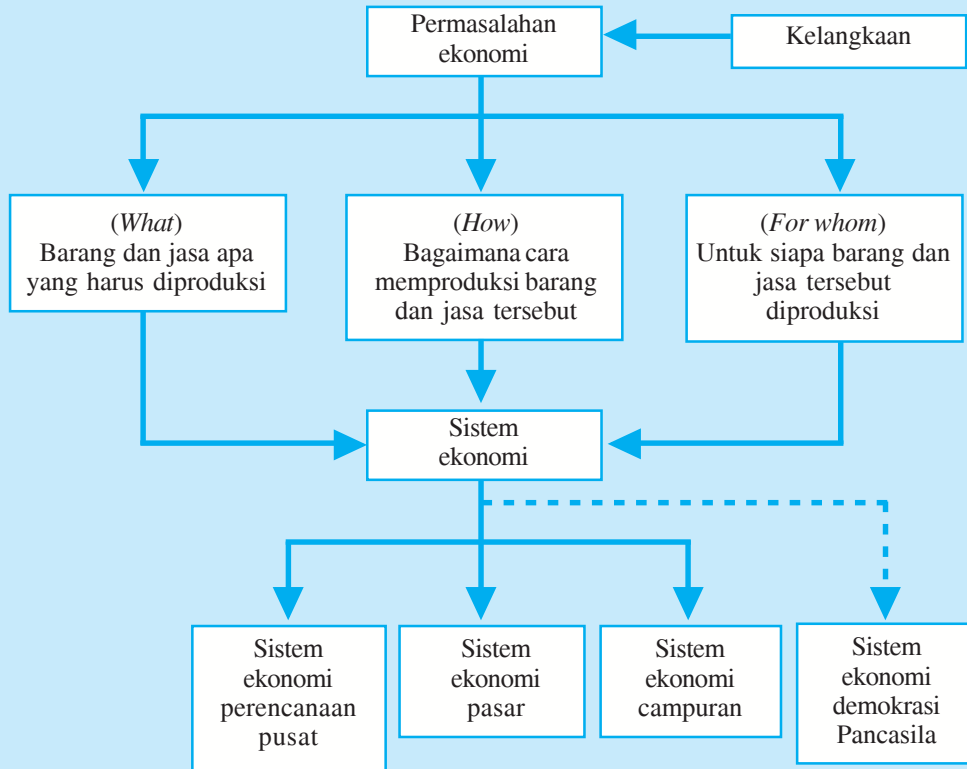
Permasalahan ekonomi

Kelangkaan

(*What*)
Barang dan jasa apa yang harus diproduksi

(*How*)
Bagaimana cara memproduksi barang dan jasa tersebut

(*For whom*)
Untuk siapa barang dan jasa tersebut diproduksi

Sistem ekonomi

Sistem ekonomi perencanaan pusat

Sistem ekonomi pasar

Sistem ekonomi campuran

Sistem ekonomi demokrasi Pancasila